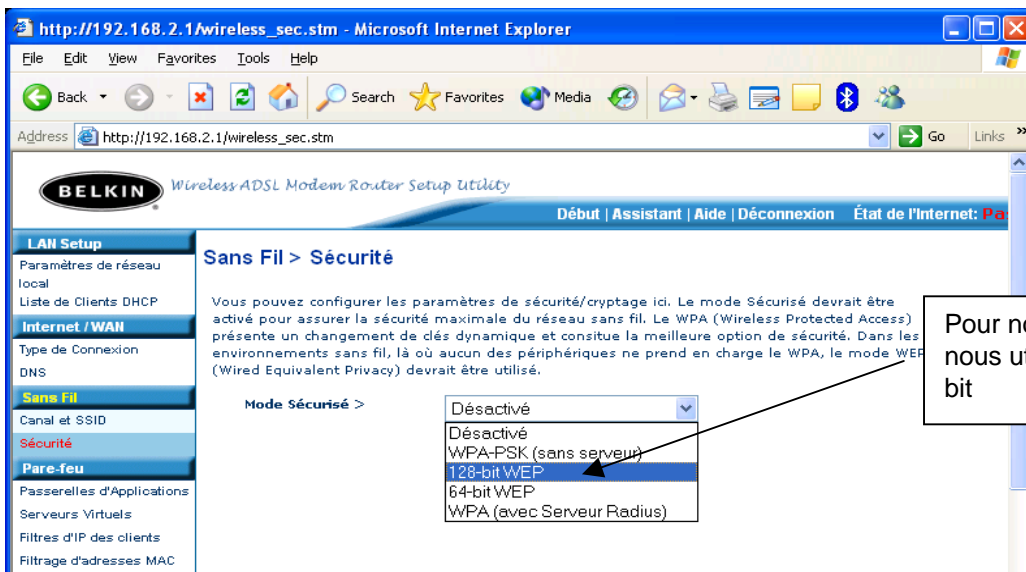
http://192.168.2.1/wireless_sec.stm - Microsoft Internet Explorer

File Edit View Favorites Tools Help

Back Search Favorites Media

Address http://192.168.2.1/wireless_sec.stm Go Links

BELKIN Wireless ADSL Modem Router Setup Utility

Début | Assistant | Aide | Déconnexion État de l'Internet: Pa

LAN Setup
Paramètres de réseau local
Liste de Clients DHCP
Internet / WAN
Type de Connexion
DNS
Sans Fil
Canal et SSID
Sécurité
Pare-feu
Passerelles d'Applications
Serveurs Virtuels
Filtres d'IP des clients
Filtrage d'adresses MAC

Sans Fil > Sécurité

Vous pouvez configurer les paramètres de sécurité/cryptage ici. Le mode Sécurisé devrait être activé pour assurer la sécurité maximale du réseau sans fil. Le WPA (Wireless Protected Access) présente un changement de clés dynamique et consitue la meilleure option de sécurité. Dans les environnements sans fil, là où aucun des périphériques ne prend en charge le WPA, le mode WEP (Wired Equivalent Privacy) devrait être utilisé.

Mode Sécurisé > Désactivé

Désactivé
WPA-PSK (sans serveur)
128-bit WEP
64-bit WEP
WPA (avec Serveur Radius)

Pour n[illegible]
nous u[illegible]
bit